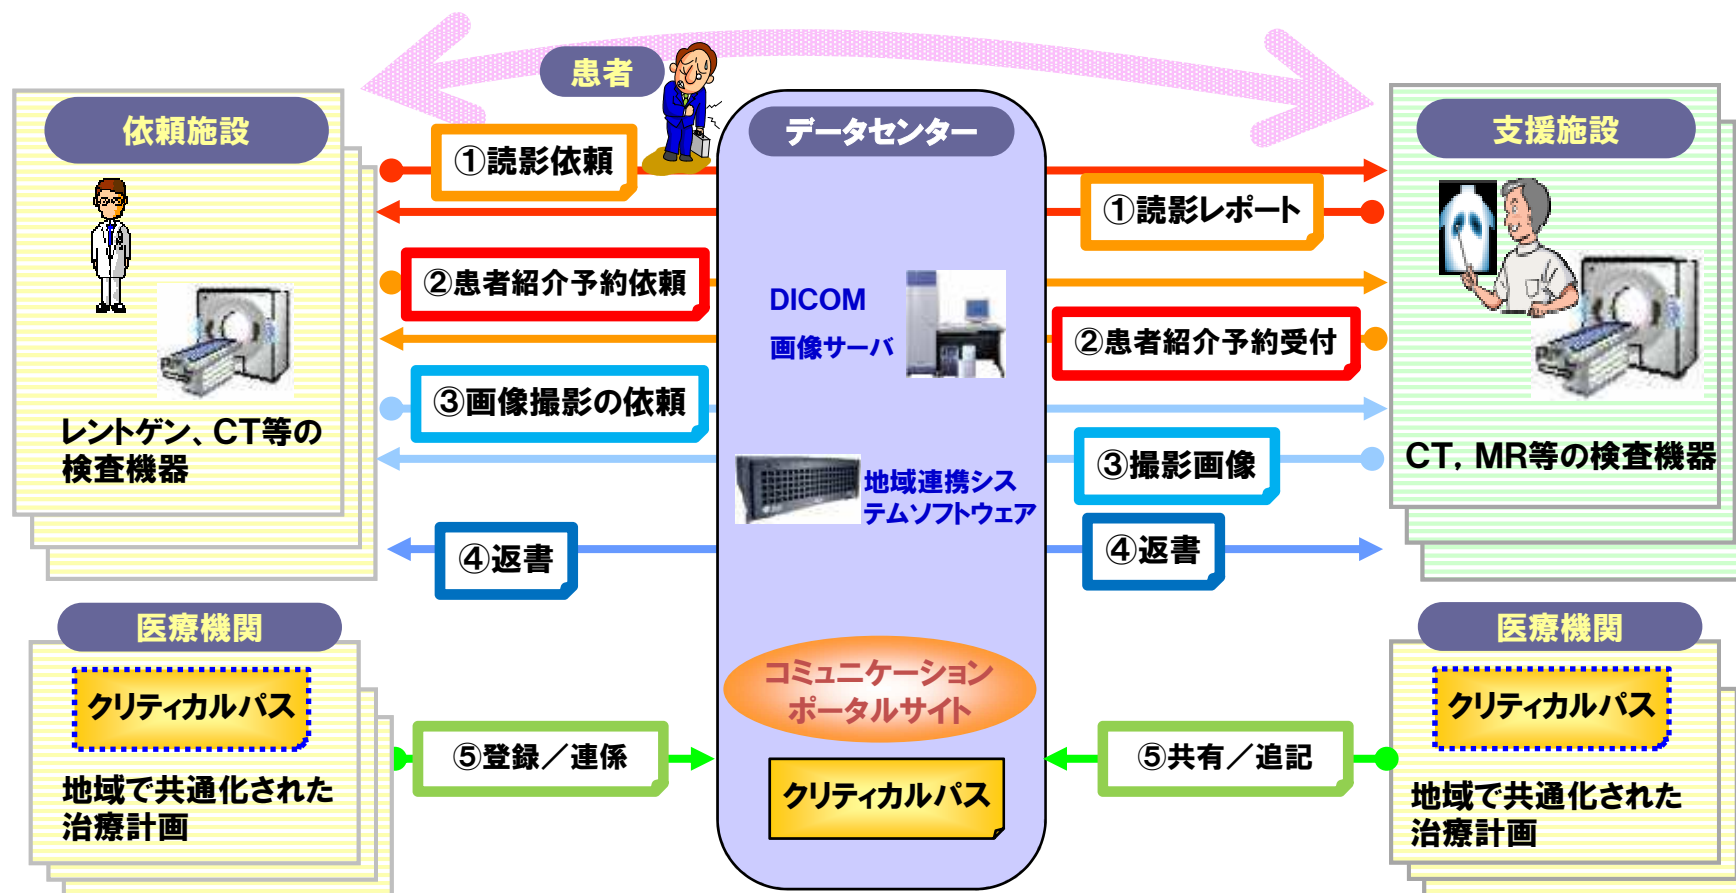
患者

依頼施設

データセンター

支援施設

①読影依頼

①読影レポート

②患者紹介予約依頼

DICOM
画像サーバ

②患者紹介予約受付

③画像撮影の依頼

レントゲン、CT等の検査機器

③撮影画像

CT，MR等の検査機器

地域連携システムソフトウェア

④返書

④返書

医療機関

医療機関

クリティカルパス

クリティカルパス

コミュニケーションポータルサイト

⑤登録／連係

⑤共有／追記

地域で共通化された治療計画

クリティカルパス

地域で共通化された治療計画